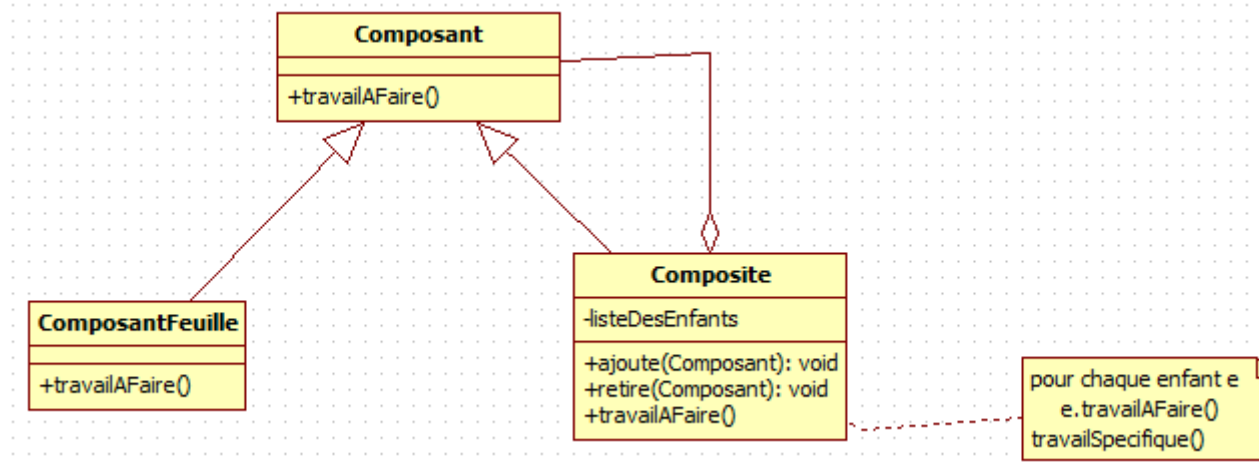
Composant

+travailAFaire()

ComposantFeuille

+travailAFaire()

Composite

-listeDesEnfants

+ajoute(Composant): void
+retire(Composant): void
+travailAFaire()

pour chaque enfant e
e.travailAFaire()
travailSpecifique()